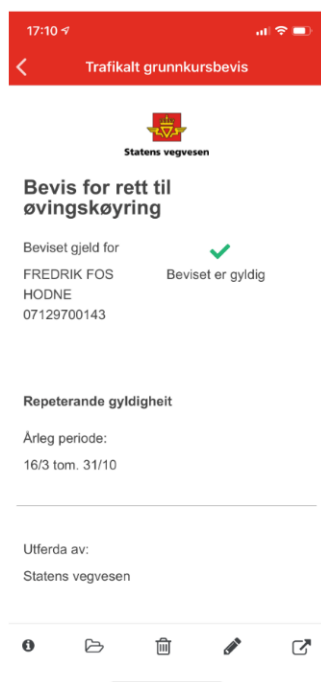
17:10

Trafikalt grunnkursbevis

Statens vegvesen

Bevis for rett til øvingskøyring

Beviset gjeld for
FREDRIK FOS HODNE
07129700143

Beviset er gyldig

Repeterande gyldigheit

Årleg periode:
16/3 tom. 31/10

Utferda av:
Statens vegvesen